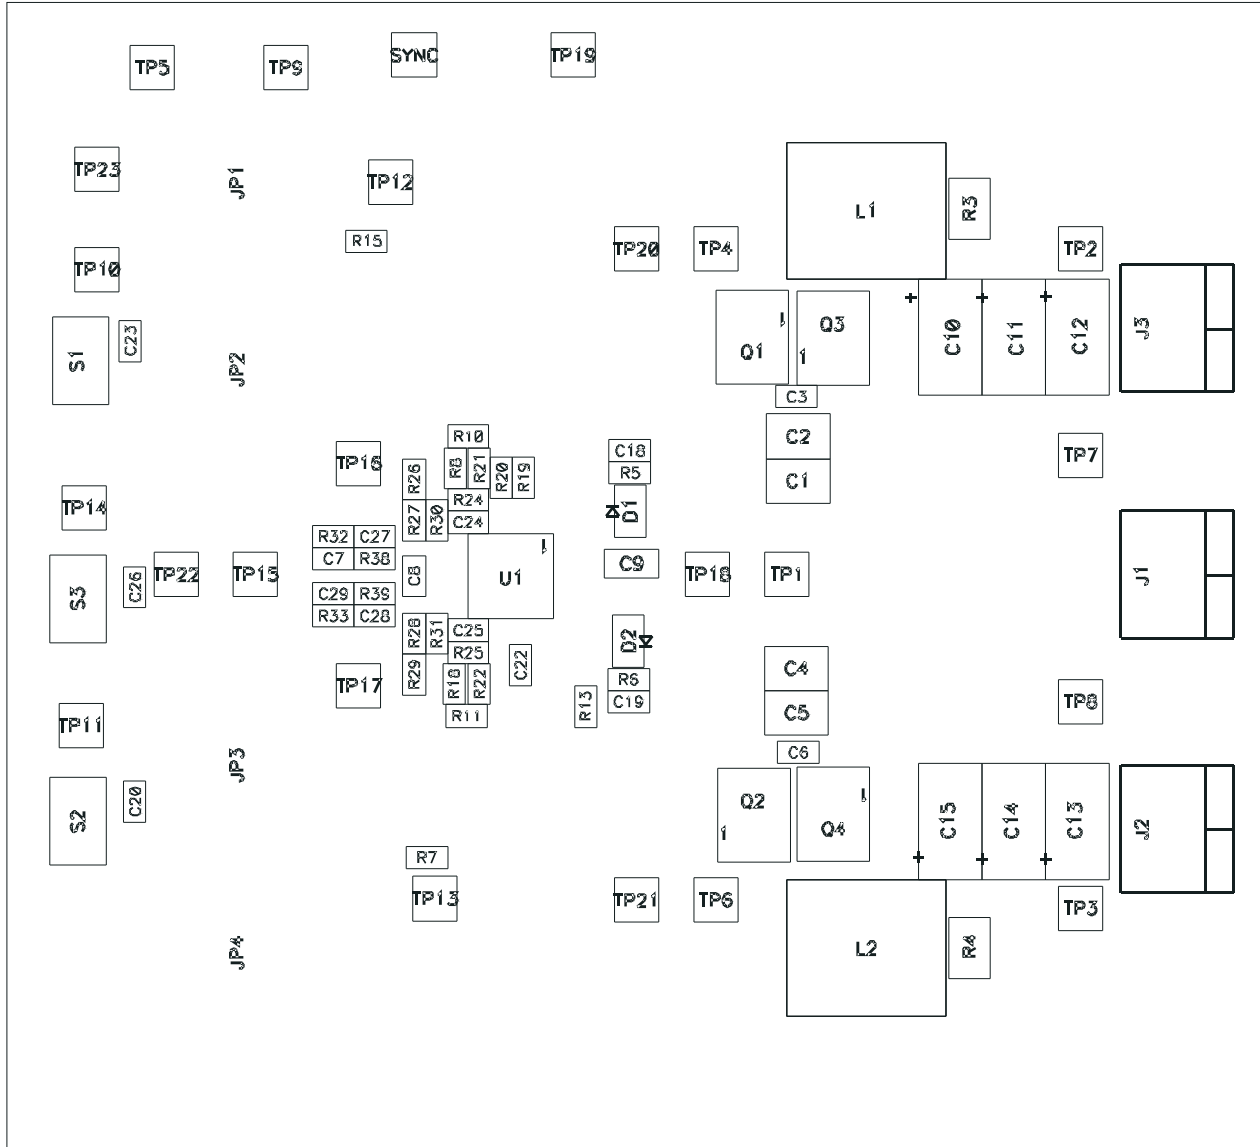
TP5
TP9
SYNC
TP19

TP23
JP1
TP12
L1
R3

R15
TP20
TP4
TP2
TP10

S1
C23
JP2
Q1
Q3
1
1
+
+
+
C10
C11
C12
J3
C3

R10
C18
C2
TP16
R26
R8
R21
R20
R19
R5
TP7
C1
R24
TP14
R27
R30
C24
D1

R32
C27
C7
R38
U1
C9
J1
S3
C26
TP22
TP15
C8
TP18
TP1
C29
R39
R33
C28

R28
R31
C25
D2
C4
R25
TP17
R29
R18
R22
C22
R6
TP8
R13
C19
C5
R11

TP11
C6
JP3
Q2
Q4
C15
C14
C13
J2
S2
C20
1
+
+
+
R7
TP13
TP21
TP6
TP3
L2
R4
JP4